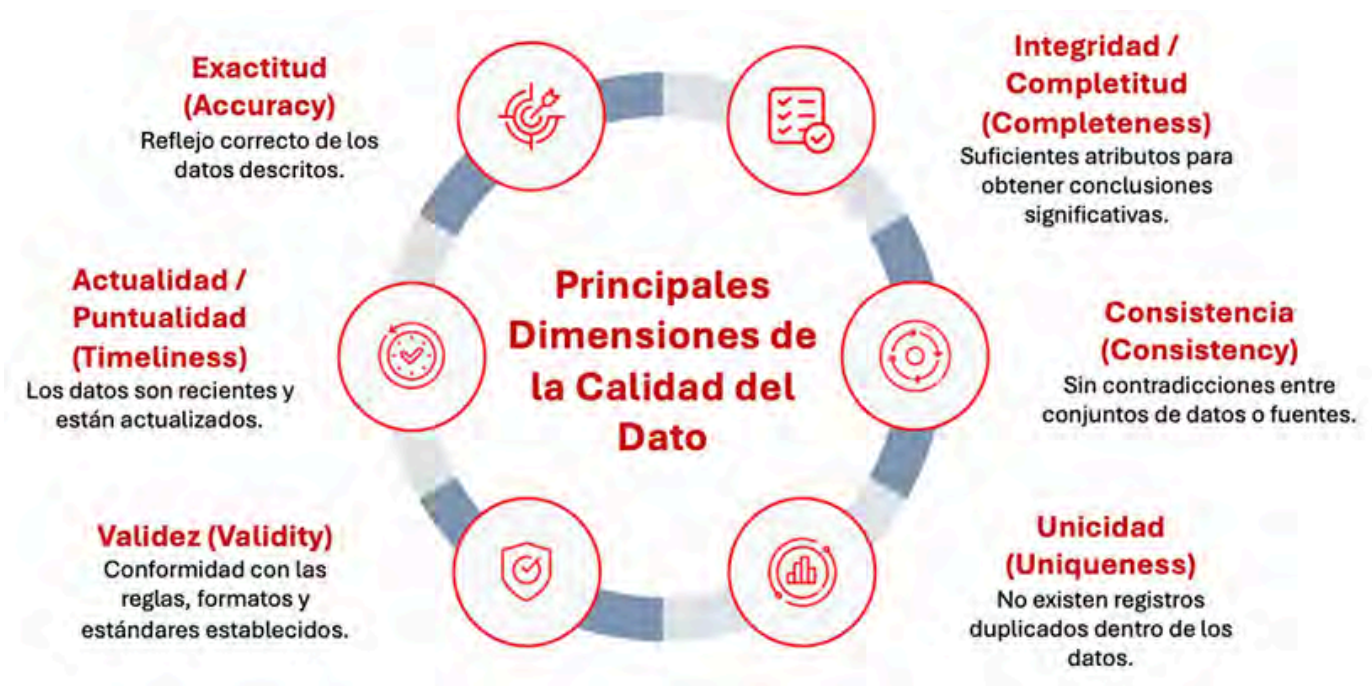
Exactitud (Accuracy)
Reflejo correcto de los datos descritos.

Integridad / Completitud (Completeness)
Suficientes atributos para obtener conclusiones significativas.

Actualidad / Puntualidad (Timeliness)
Los datos son recientes y están actualizados.

Principales Dimensiones de la Calidad del Dato

Consistencia (Consistency)
Sin contradicciones entre conjuntos de datos o fuentes.

Validez (Validity)
Conformidad con las reglas, formatos y estándares establecidos.

Unicidad (Uniqueness)
No existen registros duplicados dentro de los datos.